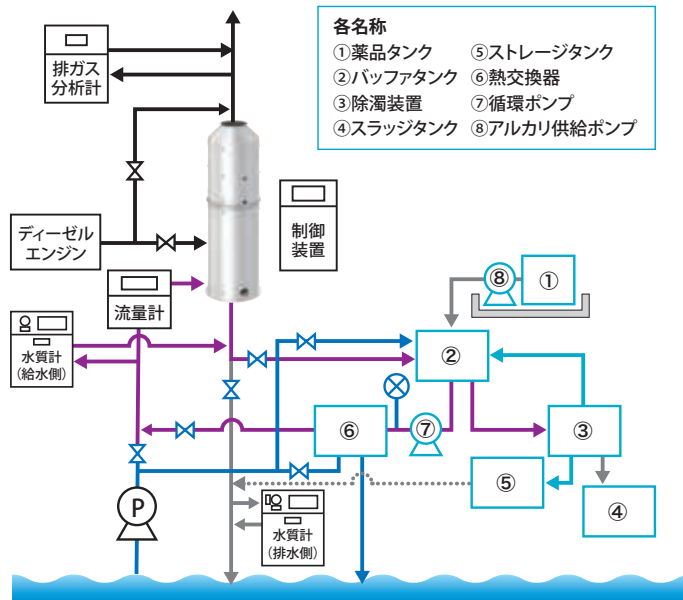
各名称
①薬品タンク
②バッファタンク
③除濁装置
④スラッジタンク
⑤ストレージタンク
⑥熱交換器
⑦循環ポンプ
⑧アルカリ供給ポンプ

排ガス分析計

ディーゼルエンジン

制御装置

流量計

水質計（給水側）

①
②
③
④
⑤
⑥
⑦
⑧

P

水質計（排水側）